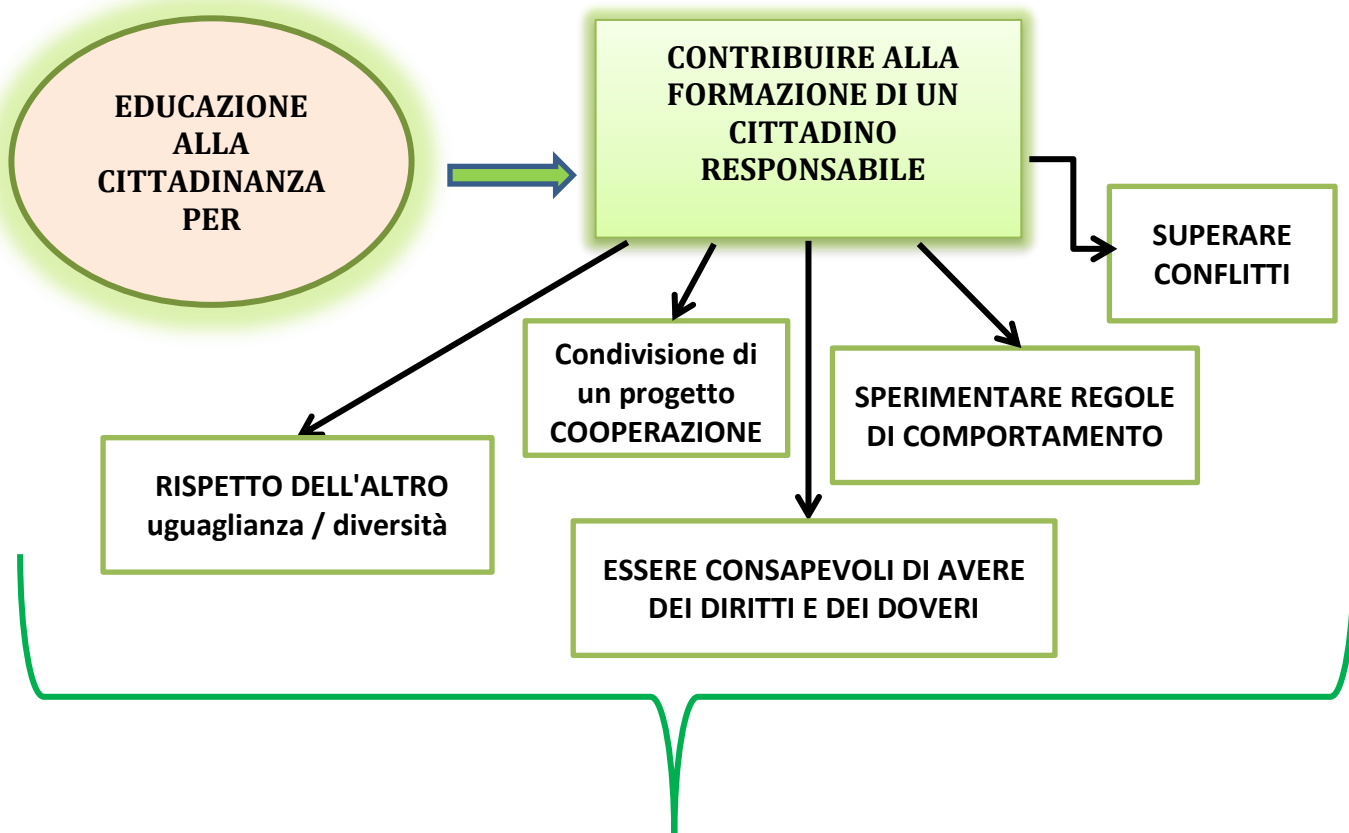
EDUCAZIONE ALLA CITTADINANZA PER

CONTRIBUIRE ALLA FORMAZIONE DI UN CITTADINO RESPONSABILE

SUPERARE CONFLITTI

Condivisione di un progetto COOPERAZIONE

SPERIMENTARE REGOLE DI COMPORTAMENTO

RISPETTO DELL'ALTRO uguaglianza / diversità

ESSERE CONSAPEVOLI DI AVERE DEI DIRITTI E DEI DOVERI